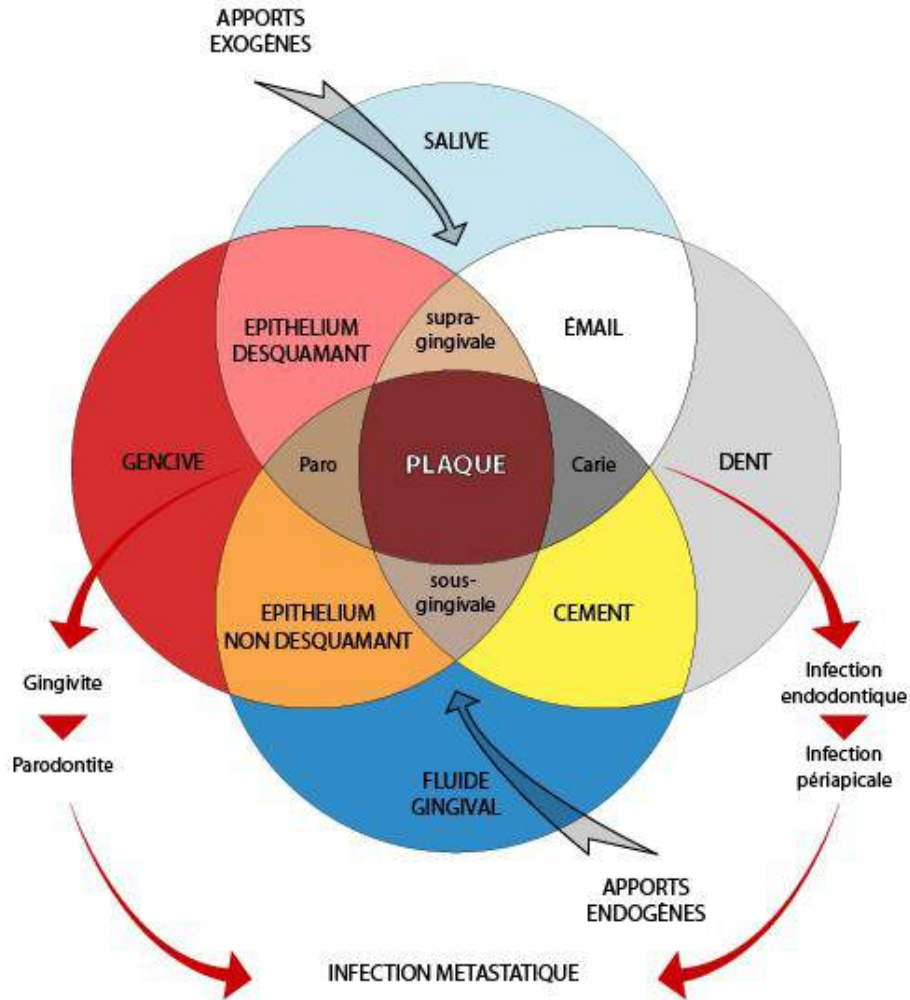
APPORTS EXOGÈNES

SALIVE

EPITHELIUM DESQUAMANT

supra-gingivale

ÉMAIL

GENCIVE

Paro

PLAQUE

Carie

DENT

EPITHELIUM NON DESQUAMANT

sous-gingivale

CEMENT

Gingivite

Parodontite

Infection endodontique

Infection périapicale

FLUIDE GINGIVAL

APPORTS ENDOGÈNES

INFECTION METASTATIQUE